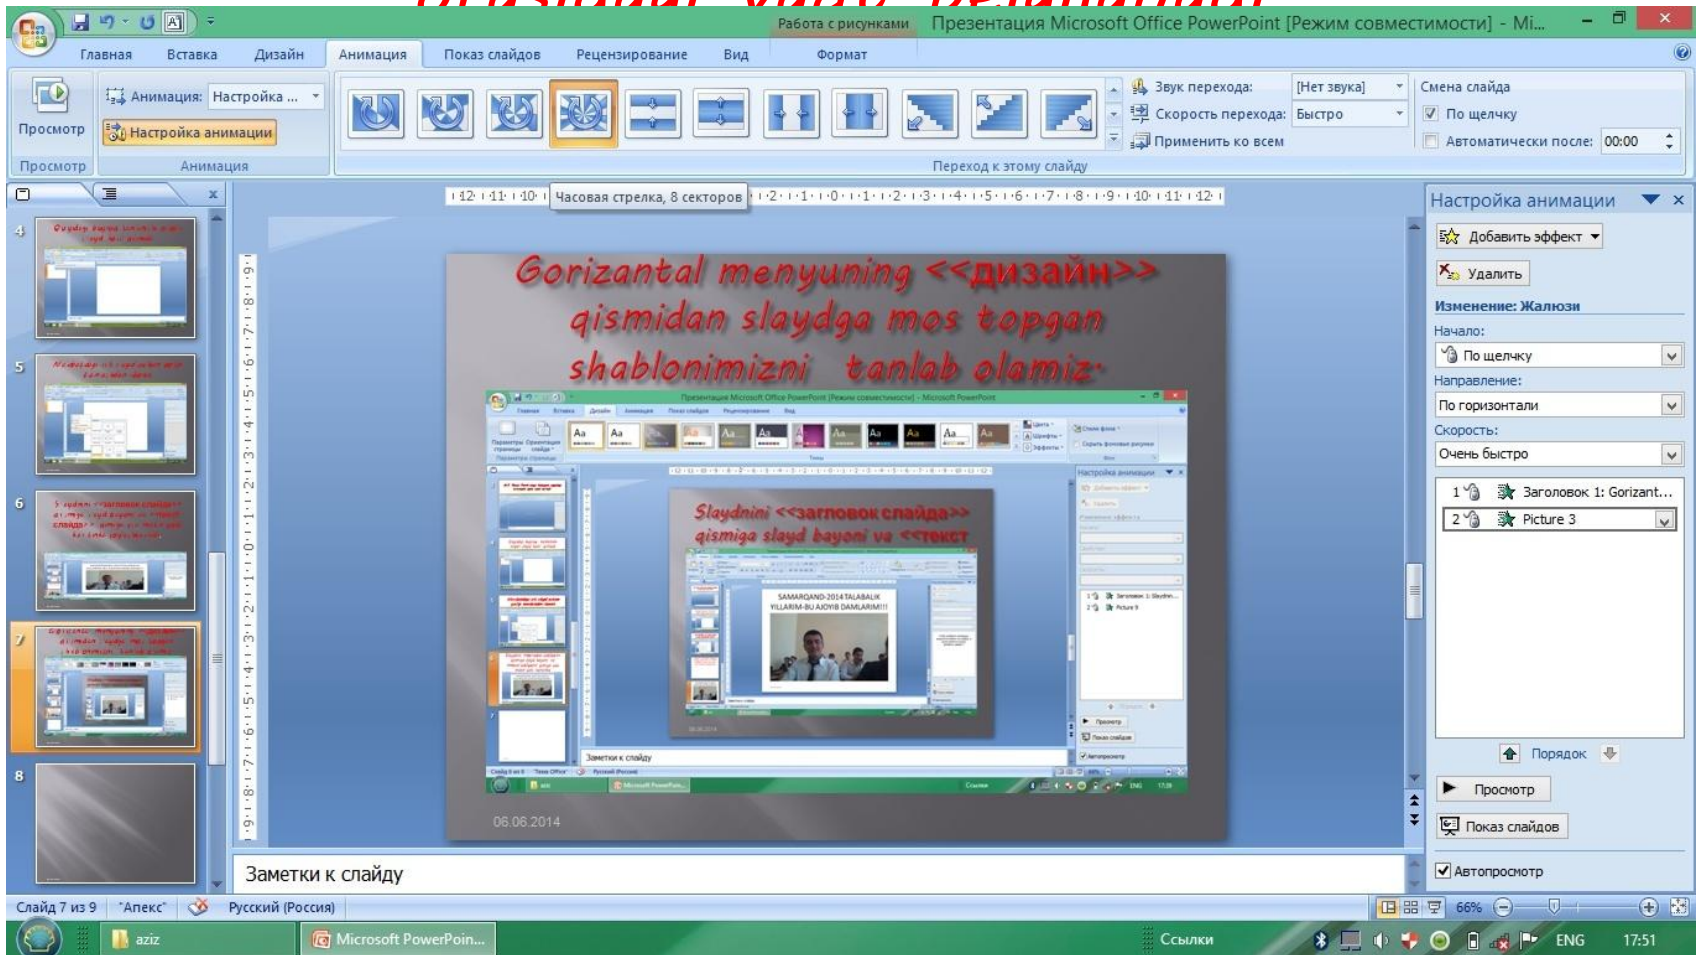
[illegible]

Работа с рисунками Презентация Microsoft Office PowerPoint [Режим совместимости] - Mi...

Главная Вставка Дизайн Анимация Показ слайдов Рецензирование Вид Формат

Просмотр
Анимация: Настройка ...
Настройка анимации
Просмотр Анимация

Звук перехода: [Нет звука]
Скорость перехода: Быстро
Применить ко всем
Смена слайда
По щелчку
Автоматически после: 00:00
Переход к этому слайду

Часовая стрелка, 8 секторов

Gorizantal menyuning <<дизайн>> qismidan slaydga mos topgan shablonimizni tanlab olamiz·

Slaydnini <<заглоовок слайда>> qismiga slayd bayoni va <<текст

SAMARQAND-2014 TALABALIK YILLARIM-BU AJOYIB DAMLARIM!!!

Заметки к слайду

06.06.2014

Настройка анимации
Добавить эффект
Удалить
Изменение: Жалюзи
Начало:
По щелчку
Направление:
По горизонтали
Скорость:
Очень быстро
1 Заголовок 1: Gorizant...
2 Picture 3
Порядок
Просмотр
Показ слайдов
Автопросмотр

Заметки к слайду

Слайд 7 из 9 "Апекс" Русский (Россия) 66%

aziz Microsoft PowerPoin... Ссылки ENG 17:51